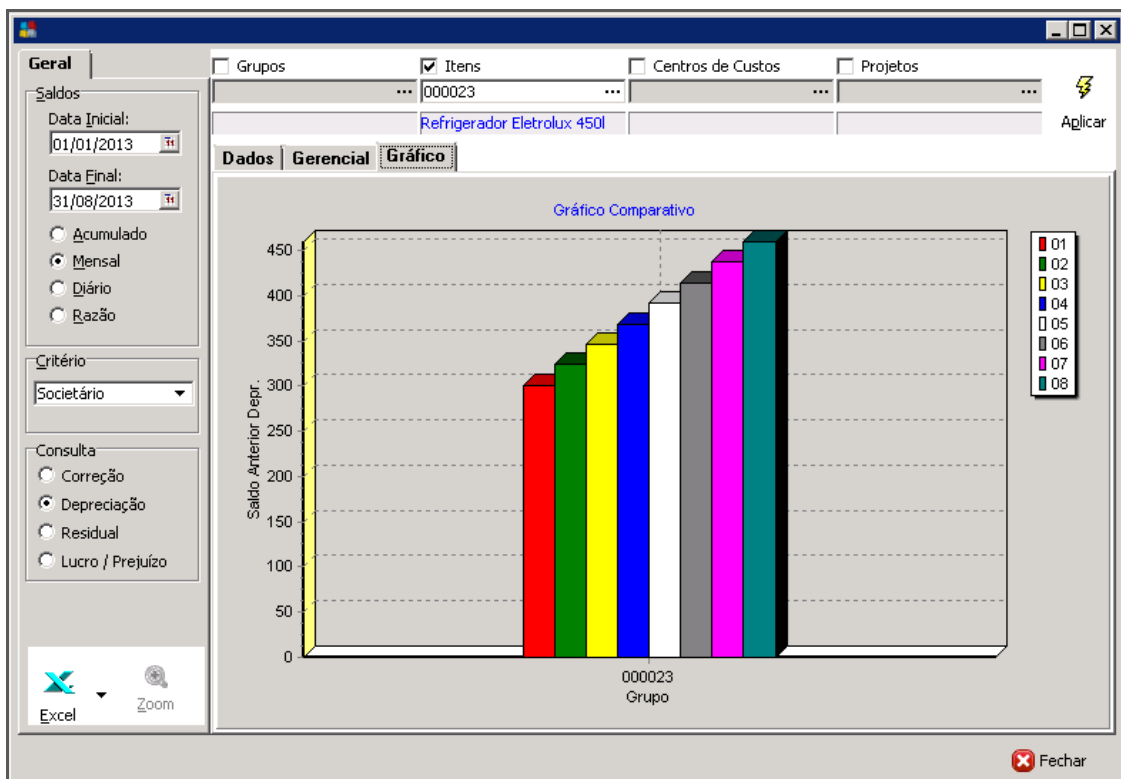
Geral

Saldos
Data Inicial:
01/01/2013
Data Final:
31/08/2013
Acumulado
Mensal
Diário
Razão

Critério
Societário

Consulta
Correção
Depreciação
Residual
Lucro / Prejuízo

Excel
Zoom

Grupos
Itens
Centros de Custos
Projetos
000023
Refrigerador Eletrolux 450l
Aplicar

Dados
Gerencial
Gráfico

Gráfico Comparativo

450
400
350
300
250
200
150
100
50
0

Saldo Anterior Depr.

000023
Grupo

01
02
03
04
05
06
07
08

Fechar